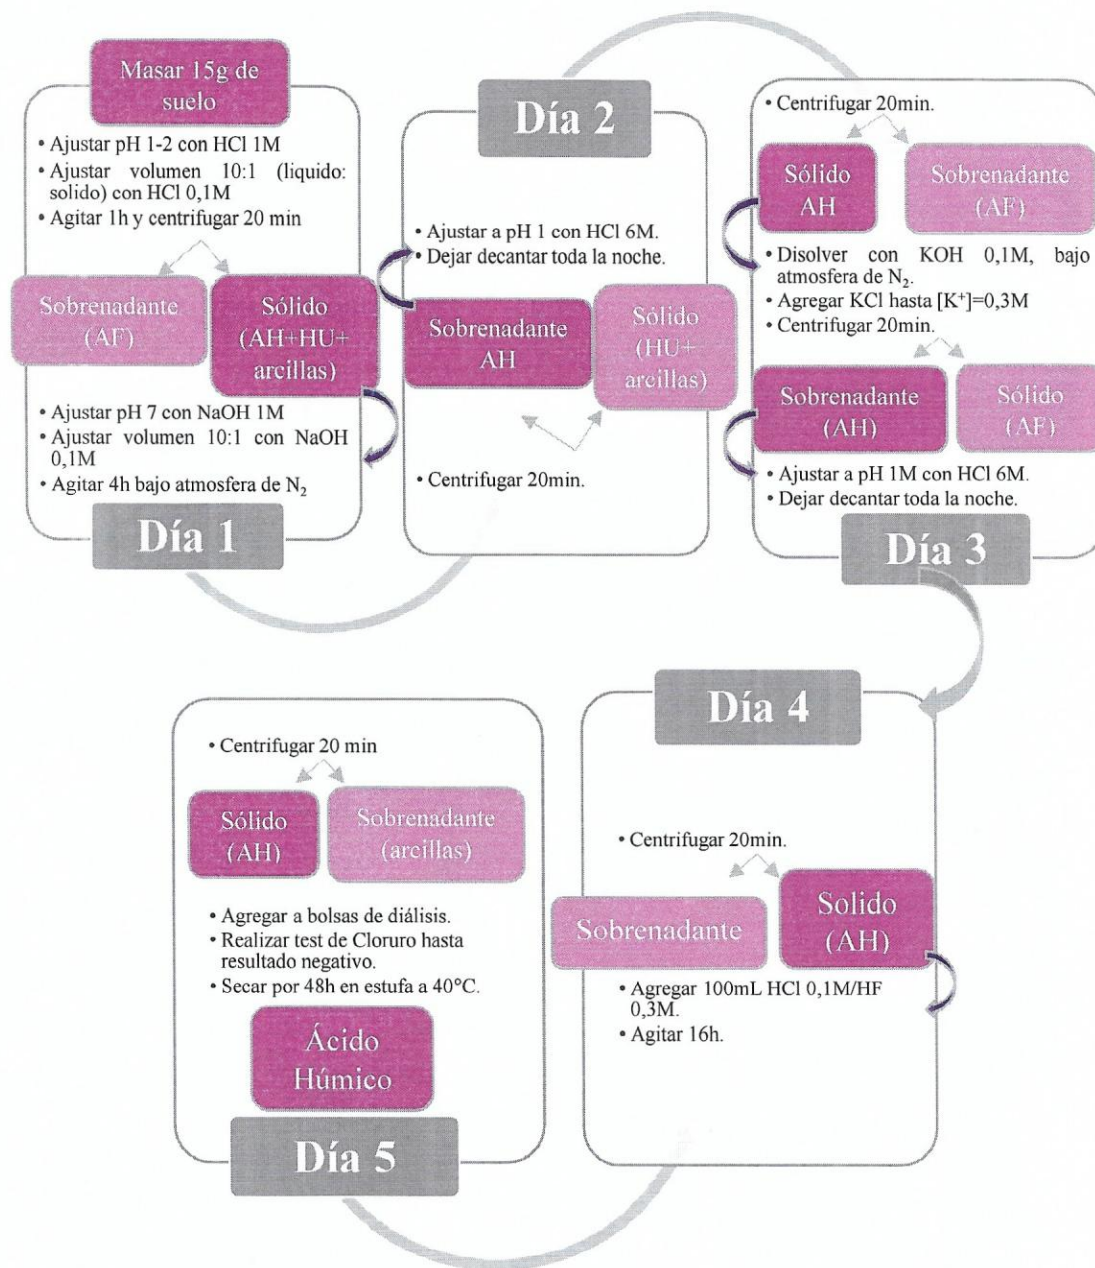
Masar 15g de suelo

• Ajustar pH 1-2 con HCl 1M
• Ajustar volumen 10:1 (liquido: solido) con HCl 0,1M
• Agitar 1h y centrifugar 20 min

Sobrenadante (AF)

Sólido (AH+HU+ arcillas)

• Ajustar pH 7 con NaOH 1M
• Ajustar volumen 10:1 con NaOH 0,1M
• Agitar 4h bajo atmosfera de $N_2$

Día 1

Día 2

• Ajustar a pH 1 con HCl 6M.
• Dejar decantar toda la noche.

Sobrenadante AH

Sólido (HU+ arcillas)

• Centrifugar 20min.

• Centrifugar 20min.

Sólido AH

Sobrenadante (AF)

• Disolver con KOH 0,1M, bajo atmosfera de $N_2$.
• Agregar KCl hasta $[K^+]$=0,3M
• Centrifugar 20min.

Sobrenadante (AH)

Sólido (AF)

• Ajustar a pH 1M con HCl 6M.
• Dejar decantar toda la noche.

Día 3

Día 4

• Centrifugar 20min.

Sobrenadante

Solido (AH)

• Agregar 100mL HCl 0,1M/HF 0,3M.
• Agitar 16h.

• Centrifugar 20 min

Sólido (AH)

Sobrenadante (arcillas)

• Agregar a bolsas de diálisis.
• Realizar test de Cloruro hasta resultado negativo.
• Secar por 48h en estufa a 40°C.

Ácido Húmico

Día 5